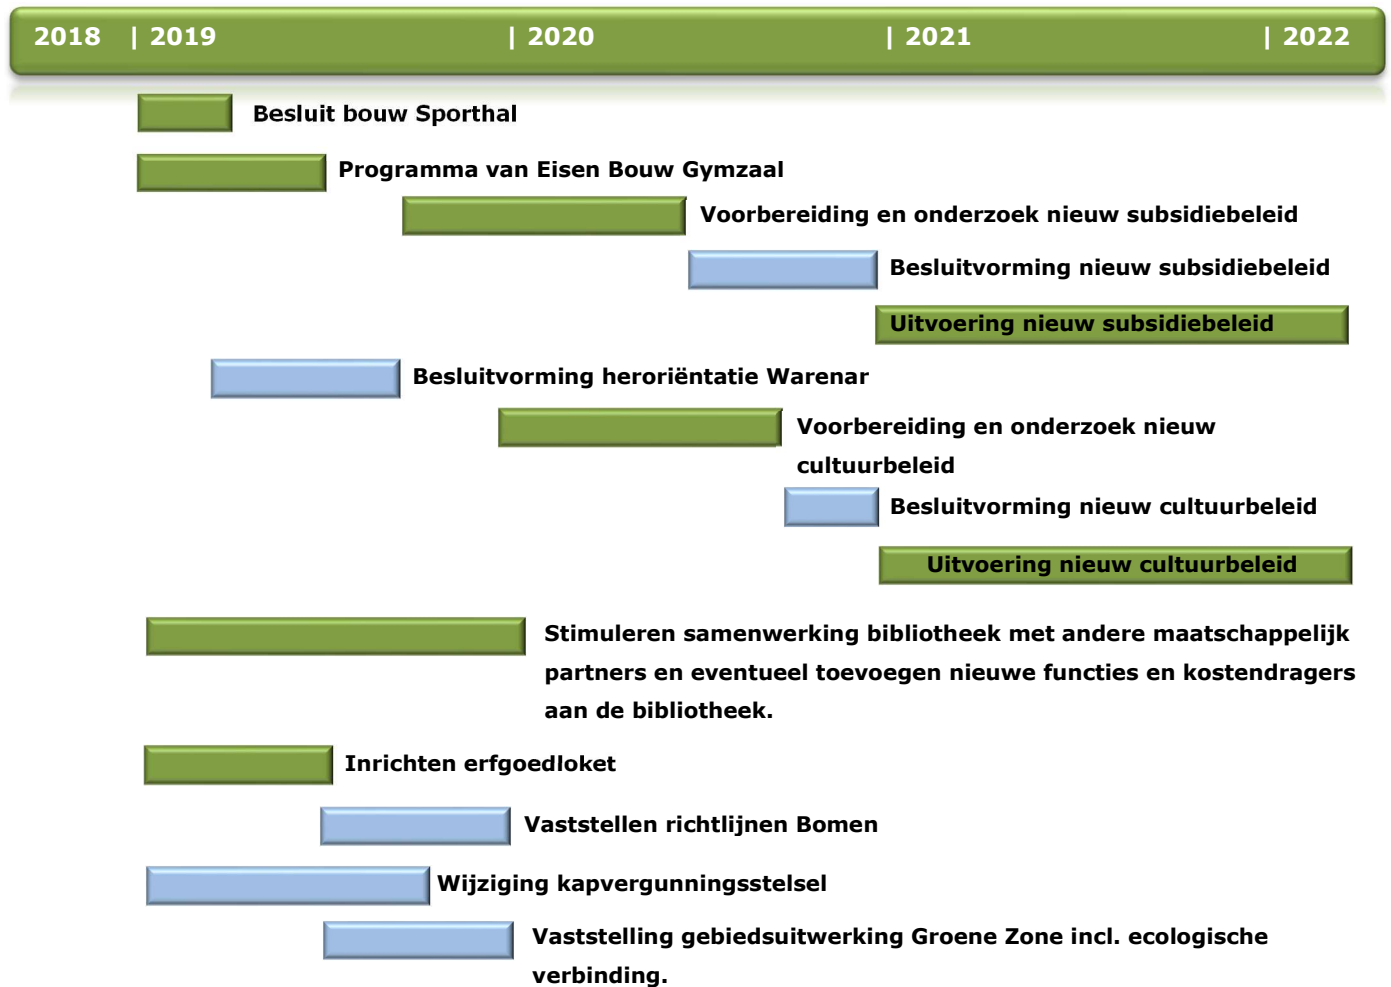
2018 | 2019 | 2020 | 2021 | 2022

Besluit bouw Sporthal

Programma van Eisen Bouw Gymzaal

Voorbereiding en onderzoek nieuw subsidiebeleid

Besluitvorming nieuw subsidiebeleid

Uitvoering nieuw subsidiebeleid

Besluitvorming heroriëntatie Warenar

Voorbereiding en onderzoek nieuw cultuurbeleid

Besluitvorming nieuw cultuurbeleid

Uitvoering nieuw cultuurbeleid

Stimuleren samenwerking bibliotheek met andere maatschappelijk partners en eventueel toevoegen nieuwe functies en kostendragers aan de bibliotheek.

Inrichten erfgoedloket

Vaststellen richtlijnen Bomen

Wijziging kapvergunningsstelsel

Vaststelling gebiedsuitwerking Groene Zone incl. ecologische verbinding.